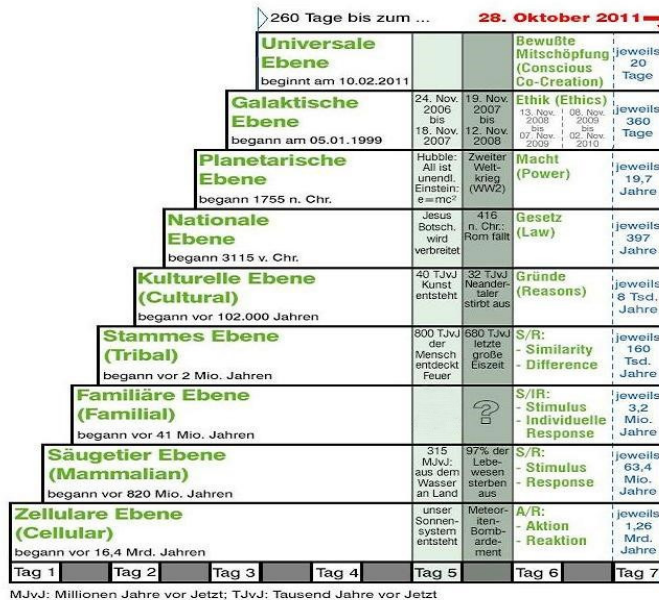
260 Tage bis zum ... 28. Oktober 2011

Universale Ebene
beginnt am 10.02.2011

Bewußte Mitschöpfung (Conscious Co-Creation)
jeweils 20 Tage

Galaktische Ebene
begann am 05.01.1999

24. Nov. 2006 bis 18. Nov. 2007
19. Nov. 2007 bis 12. Nov. 2008
Ethik (Ethics)
13. Nov. 2008 bis 07. Nov. 2009
08. Nov. 2009 bis 02. Nov. 2010
jeweils 360 Tage

Planetarische Ebene
begann 1755 n. Chr.

Hubble: All ist unendl. Einstein: $e=mc^2$
Zweiter Welt-krieg (WW2)
Macht (Power)
jeweils 19,7 Jahre

Nationale Ebene
begann 3115 v. Chr.

Jesus Botsch. wird verbreitet
416 n. Chr.: Rom fällt
Gesetz (Law)
jeweils 397 Jahre

Kulturelle Ebene (Cultural)
begann vor 102.000 Jahren

40 TJvJ Kunst entsteht
32 TJvJ Neandertaler stirbt aus
Gründe (Reasons)
jeweils 8 Tsd. Jahre

Stammes Ebene (Tribal)
begann vor 2 Mio. Jahren

800 TJvJ der Mensch entdeckt Feuer
680 TJvJ letzte große Eiszeit
S/R:
- Similarity
- Difference
jeweils 160 Tsd. Jahre

Familiäre Ebene (Familial)
begann vor 41 Mio. Jahren

?
S/IR:
- Stimulus
- Individuelle Response
jeweils 3,2 Mio. Jahre

Säugetier Ebene (Mammalian)
begann vor 820 Mio. Jahren

315 MJvJ: aus dem Wasser an Land
97% der Lebewesen sterben aus
S/R:
- Stimulus
- Response
jeweils 63,4 Mio. Jahre

Zellulare Ebene (Cellular)
begann vor 16,4 Mrd. Jahren

unser Sonnensystem entsteht
Meteoriten-Bombardement
A/R:
- Aktion
- Reaktion
jeweils 1,26 Mrd. Jahre

Tag 1 | Tag 2 | Tag 3 | Tag 4 | Tag 5 | Tag 6 | Tag 7

MJvJ: Millionen Jahre vor Jetzt; TJvJ: Tausend Jahre vor Jetzt